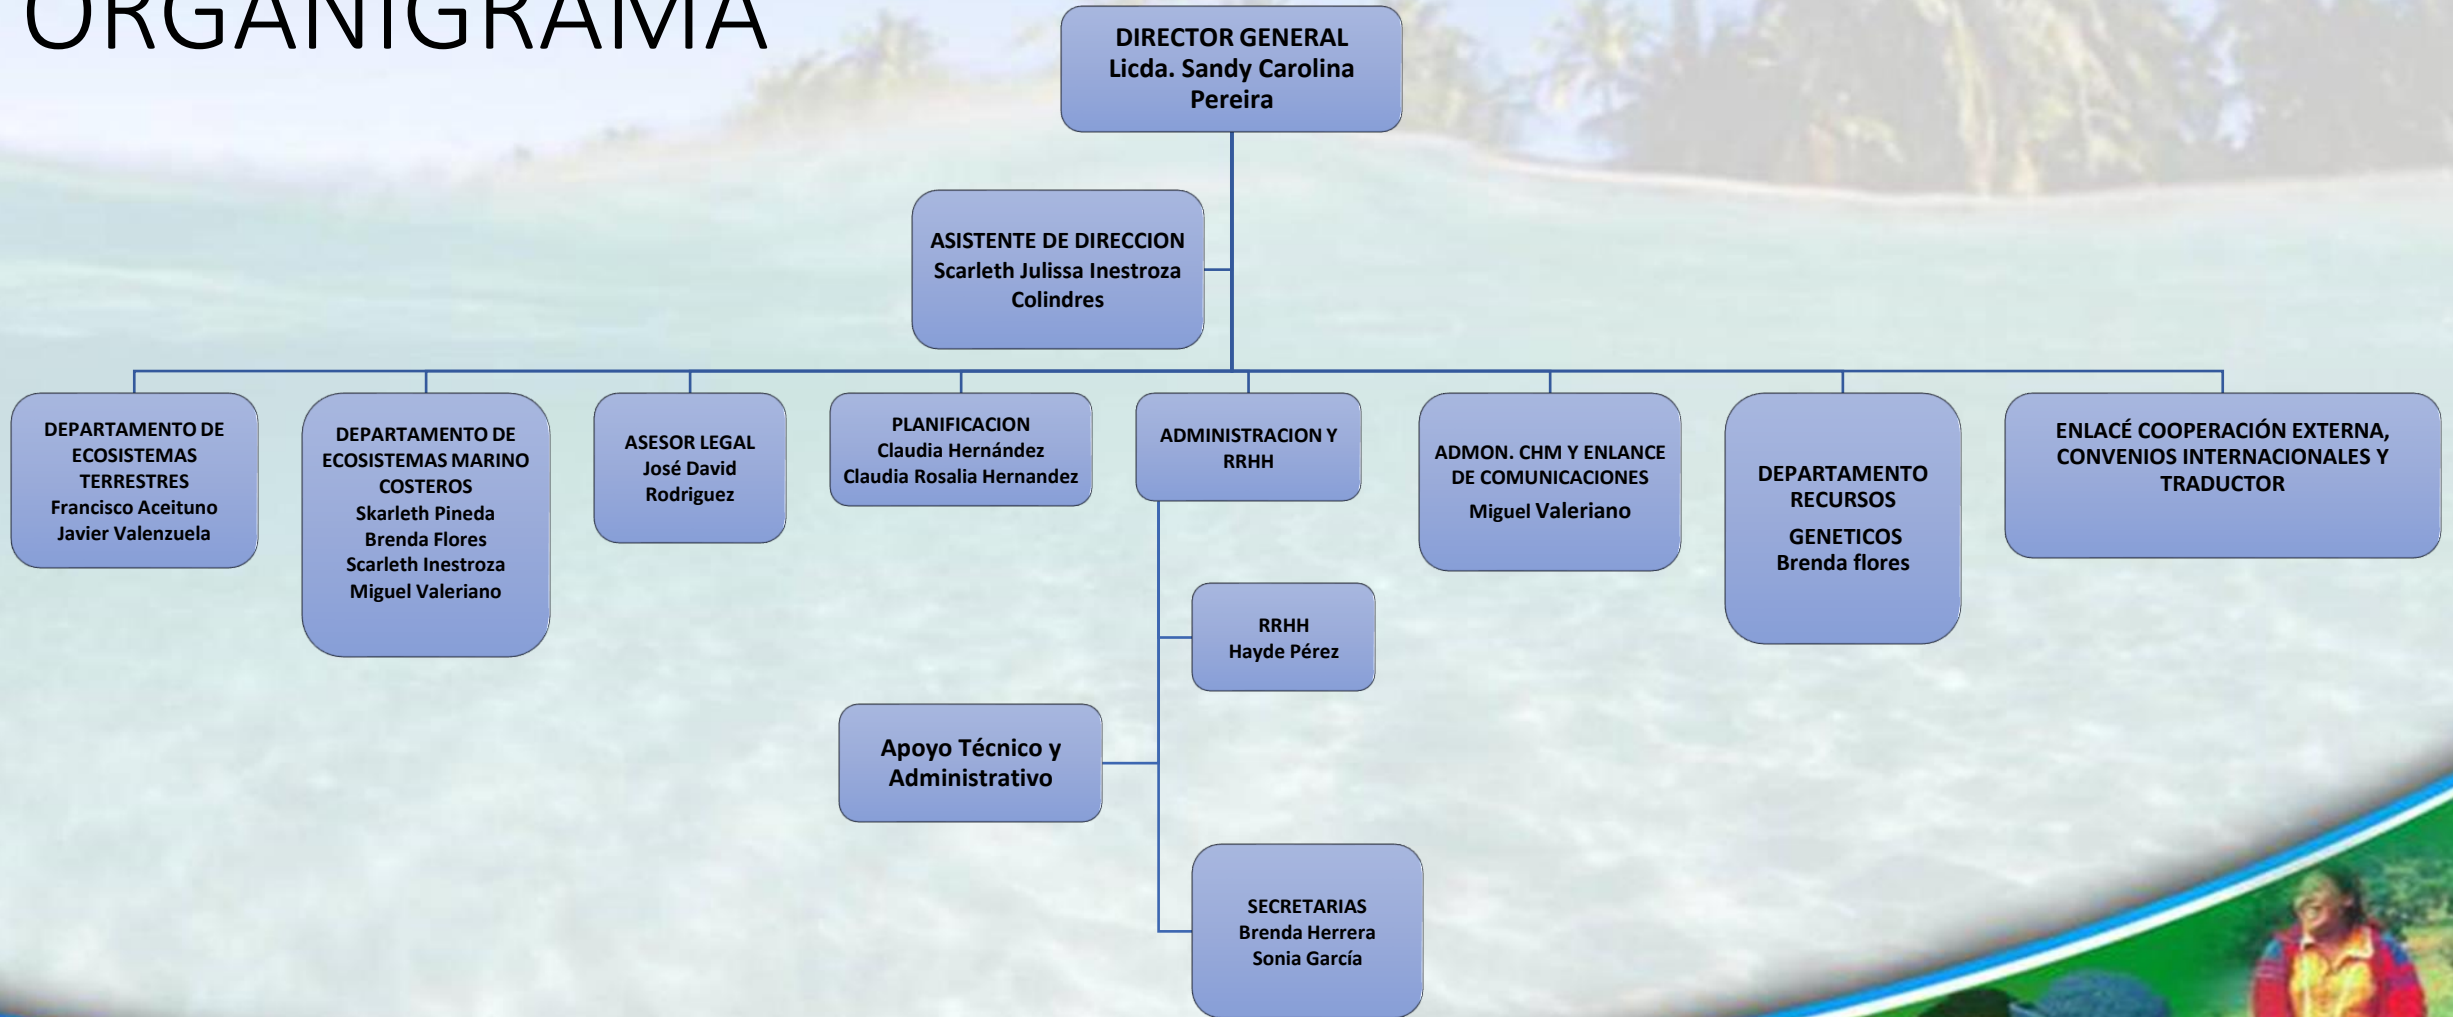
ORGANIGRAMA

DIRECTOR GENERAL
Licda. Sandy Carolina Pereira

ASISTENTE DE DIRECCION
Scarleth Julissa Inestroza Colindres

DEPARTAMENTO DE ECOSISTEMAS TERRESTRES
Francisco Aceituno
Javier Valenzuela

DEPARTAMENTO DE ECOSISTEMAS MARINO COSTEROS
Skarleth Pineda
Brenda Flores
Scarleth Inestroza
Miguel Valeriano

ASESOR LEGAL
José David Rodriguez

PLANIFICACION
Claudia Hernández
Claudia Rosalia Hernandez

ADMINISTRACION Y RRHH

ADMON. CHM Y ENLANCE DE COMUNICACIONES
Miguel Valeriano

DEPARTAMENTO RECURSOS
GENETICOS
Brenda flores

ENLACÉ COOPERACIÓN EXTERNA, CONVENIOS INTERNACIONALES Y TRADUCTOR

RRHH
Hayde Pérez

Apoyo Técnico y Administrativo

SECRETARIAS
Brenda Herrera
Sonia García